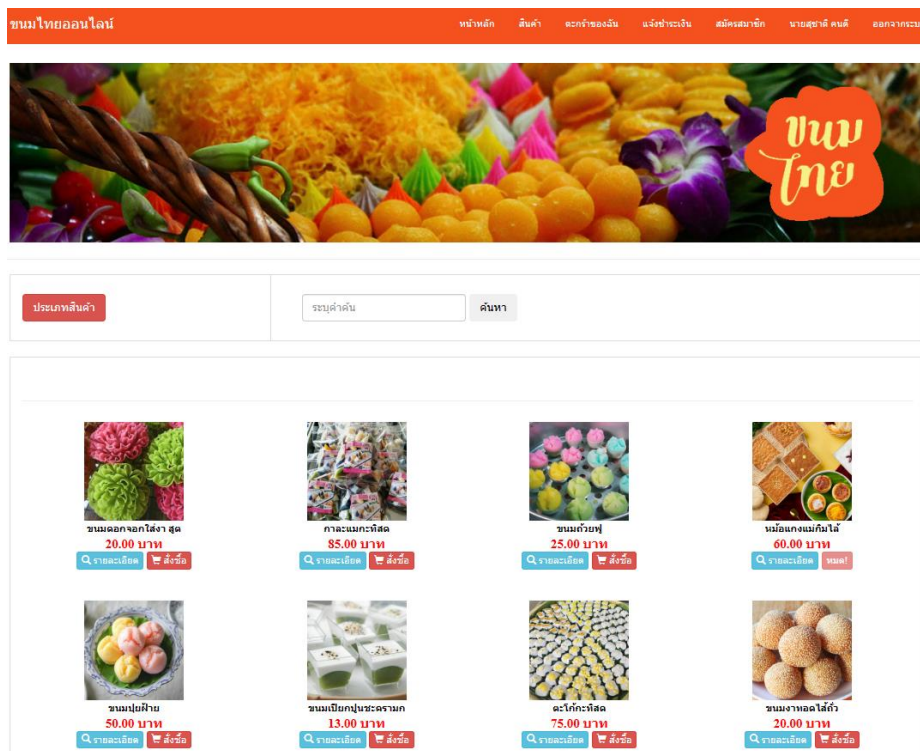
ขนมไทยออนไลน์

หน้าหลัก สินค้า ตะกร้าของฉัน แจ้งชำระเงิน สมัครสมาชิก นายสุชาติ คนดี ออกจากระบบ

ขนม ไทย

ประเภทสินค้า

ระบุคำค้น ค้นหา

ขนมดอกจอกใส่งา สูต
20.00 บาท
รายละเอียด สั่งซื้อ

กาละแมกะทิสด
85.00 บาท
รายละเอียด สั่งซื้อ

ขนมถ้วยฟู
25.00 บาท
รายละเอียด สั่งซื้อ

หม้อแกงแม่กิมไล้
60.00 บาท
รายละเอียด หมด!

ขนมปุยฝ้าย
50.00 บาท
รายละเอียด สั่งซื้อ

ขนมเปียกปูนชะครามก
13.00 บาท
รายละเอียด สั่งซื้อ

ตะโก้กะทิสด
75.00 บาท
รายละเอียด สั่งซื้อ

ขนมงาทอดไส้ถั่ว
20.00 บาท
รายละเอียด สั่งซื้อ